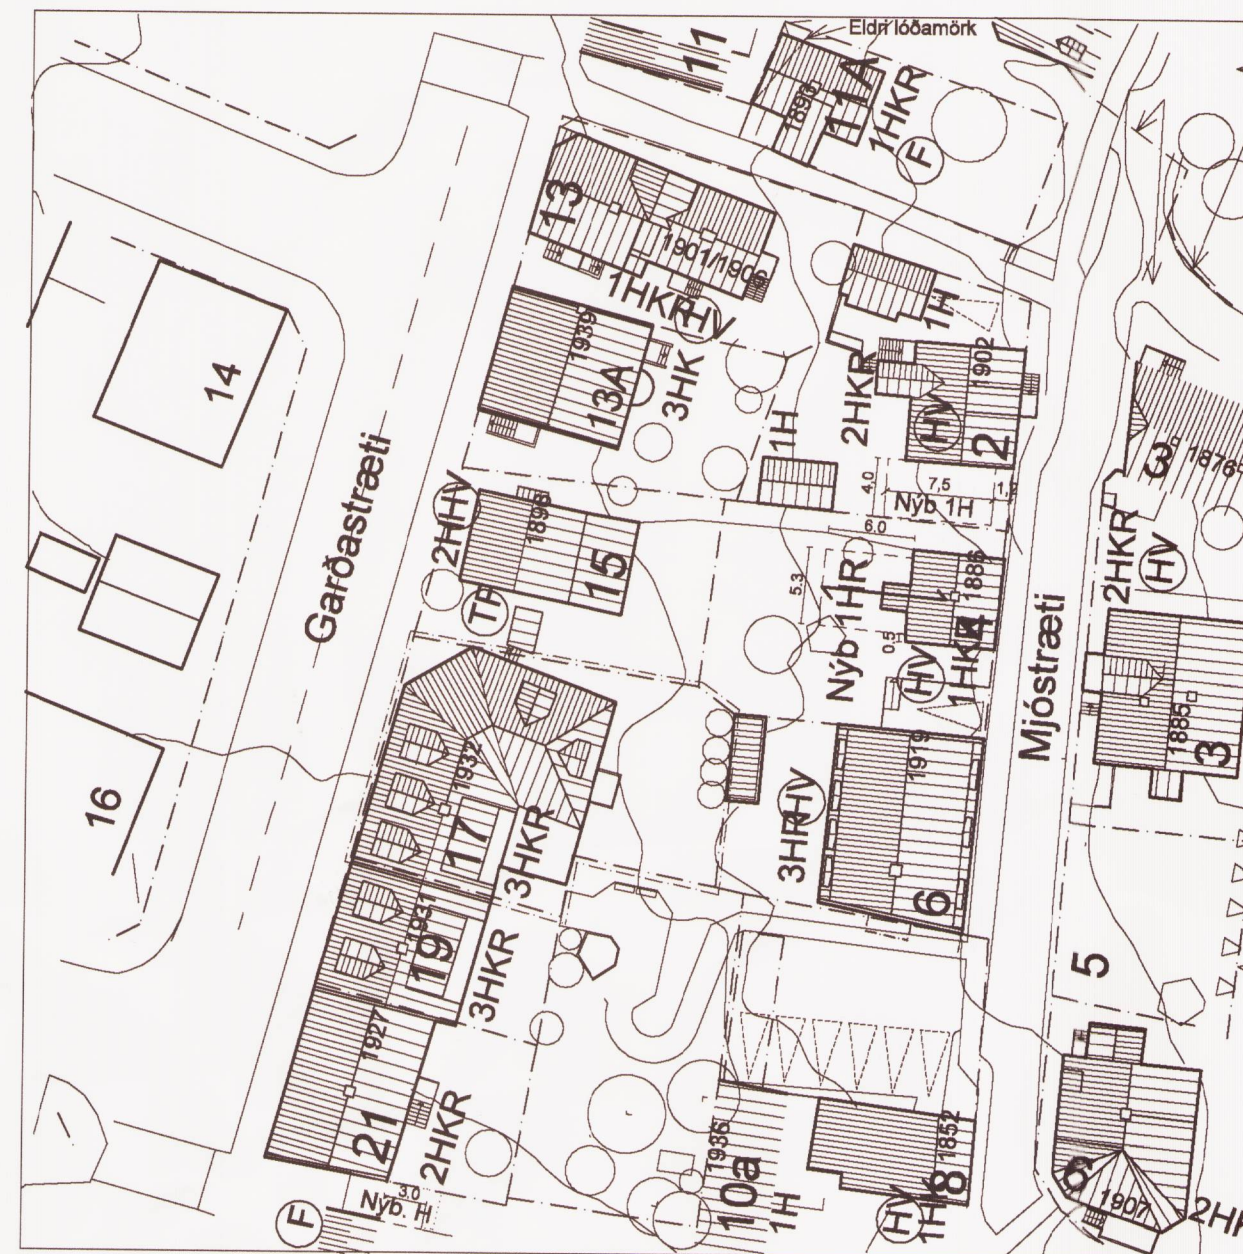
Eldri lóðamörk
11
11A
1896
1HKR
F
13
1901/1906
1HKR
HV
1H
14
1939
13A
3HK
1H
2HKR
1902
HV
2
3
1876
4,0
7,5
1,2
Nýb 1H
6,0
2HHV
1898
15
TF
Garðastræti
5,3
1HR
Nýb
1886
0,5
HV
1HK4
Mjóstræti
2HKR
HV
1885
3
16
1932
17
3HKR
HV
3HR
1919
6
1931
19
3HKR
5
1927
21
2HKR
1936
10a
1H
1852
HV
1H8
6
1907
2H
F
3,0
Nýb. H